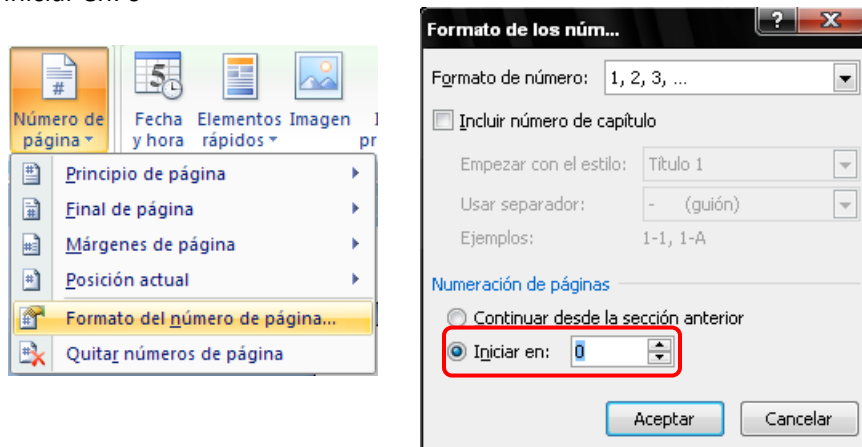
iniciar en 0

Número de página

Fecha y hora

Elementos rápidos

Imagen

pr

Principio de página

Final de página

Márgenes de página

Posición actual

Formato del número de página...

Quitar números de página

Formato de los núm...

?

X

Formato de número: 1, 2, 3, ...

Incluir número de capítulo

Empezar con el estilo: Título 1

Usar separador: - (guión)

Ejemplos: 1-1, 1-A

Numeración de páginas

Continuar desde la sección anterior

Iniciar en: 0

Aceptar

Cancelar